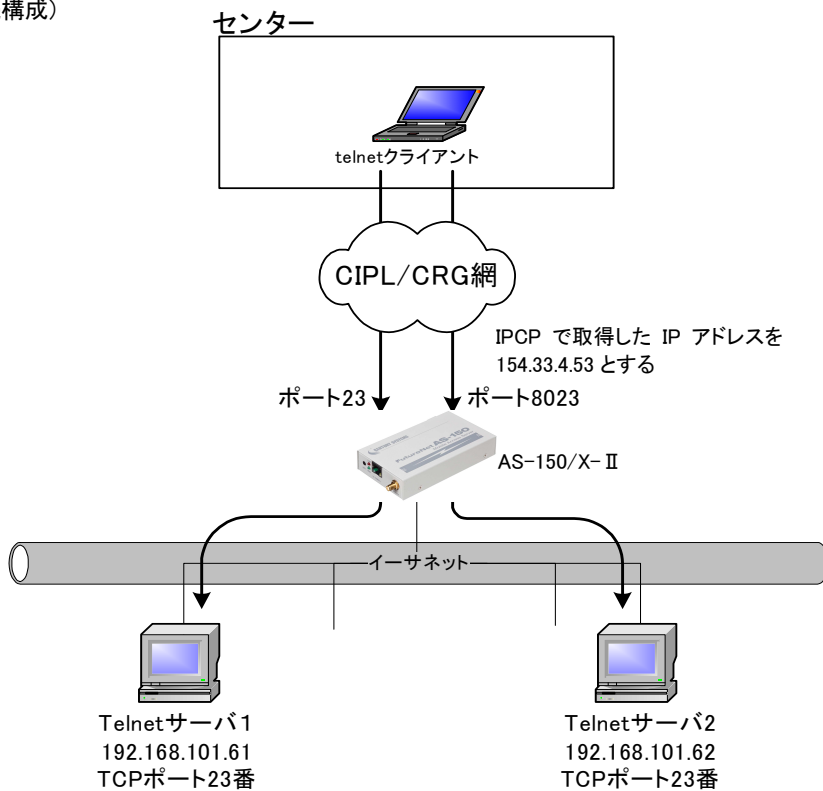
構成）

センター

telnetクライアント

CIPL/CRG網

IPCP で取得した IP アドレスを 154.33.4.53 とする

ポート23

ポート8023

AS-150/X-Ⅱ

イーサネット

Telnetサーバ1
192.168.101.61
TCPポート23番

Telnetサーバ2
192.168.101.62
TCPポート23番